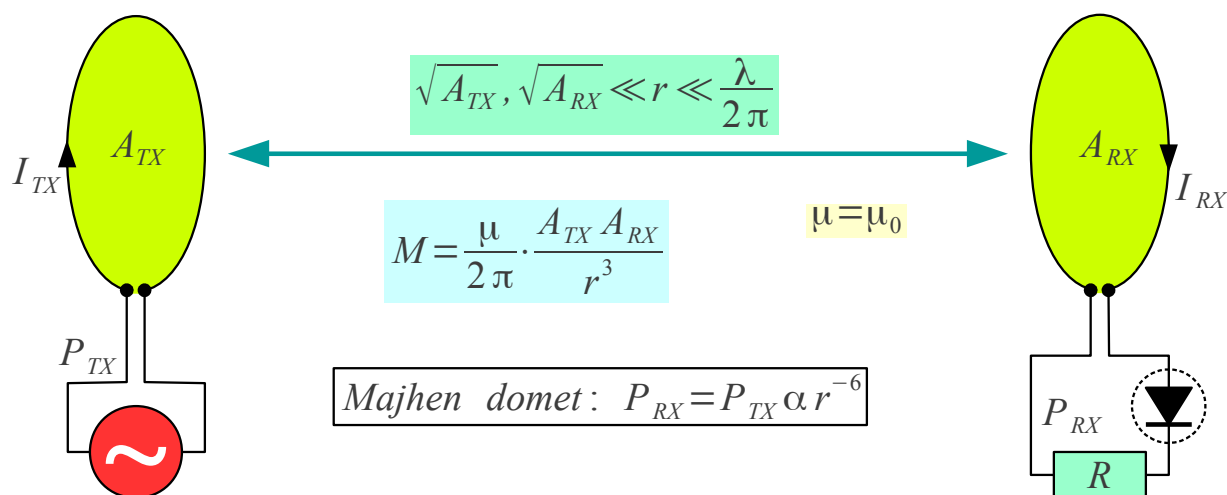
$I_{TX}$

$A_{TX}$

$P_{TX}$

$\sqrt{A_{TX}}, \sqrt{A_{RX}} \ll r \ll \frac{\lambda}{2\pi}$

$M = \frac{\mu}{2\pi} \cdot \frac{A_{TX} A_{RX}}{r^3}$

$\mu = \mu_0$

$Majhen\ \ domet: \ P_{RX} = P_{TX} \alpha r^{-6}$

$A_{RX}$

$I_{RX}$

$P_{RX}$

$R$